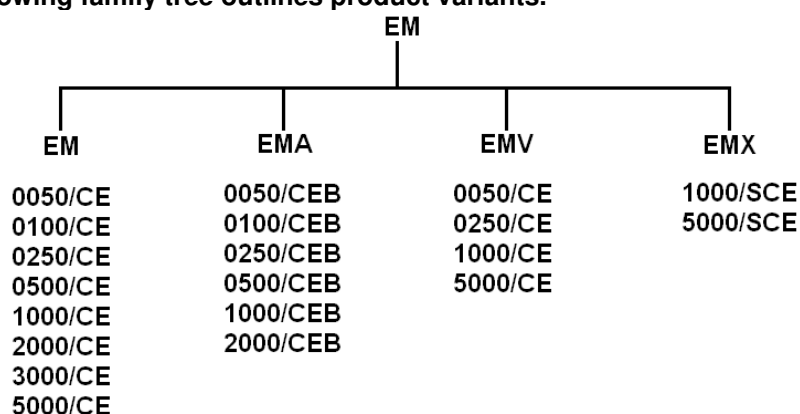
owing family tree outlines product variants.

EM

EM
0050/CE
0100/CE
0250/CE
0500/CE
1000/CE
2000/CE
3000/CE
5000/CE

EMA
0050/CEB
0100/CEB
0250/CEB
0500/CEB
1000/CEB
2000/CEB

EMV
0050/CE
0250/CE
1000/CE
5000/CE

EMX
1000/SCE
5000/SCE